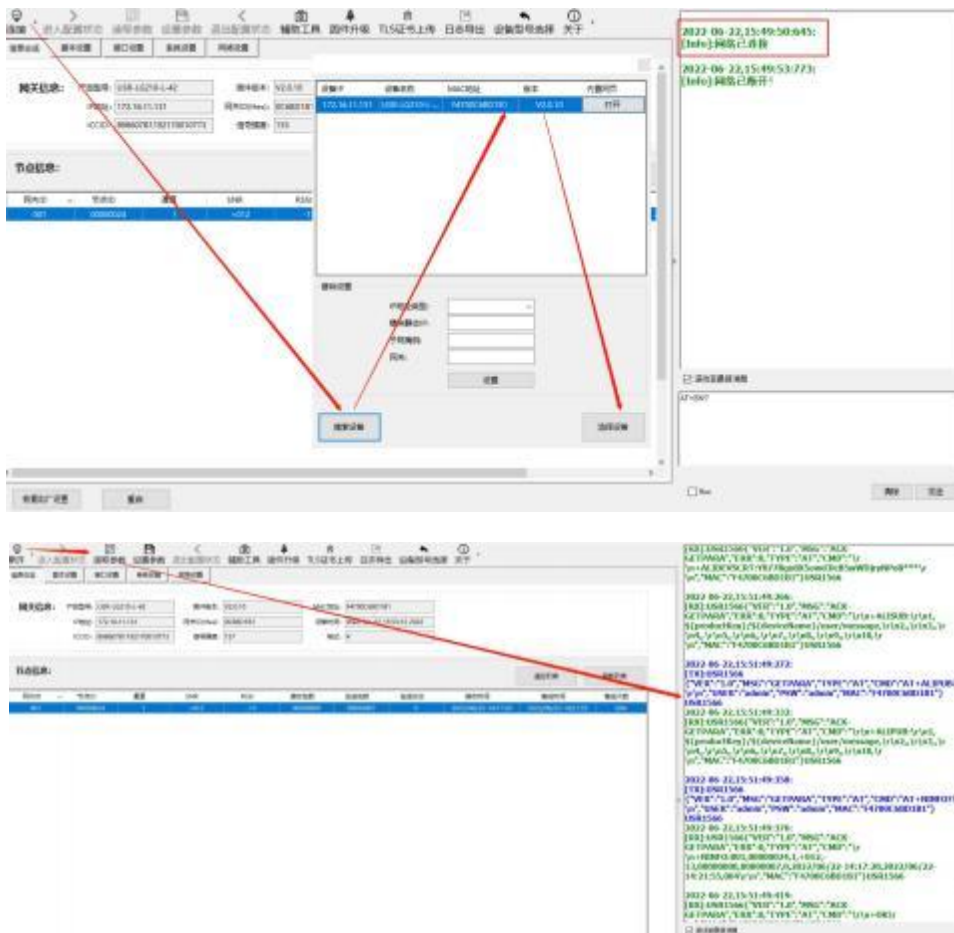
搜索 进入配置状态 读取参数 设置参数 退出配置状态 辅助工具 固件升级 TLS证书上传 日志导出 设备型号选择 关于

2022-06-22,15:49:50:645:
[Info]:网络已连接

2022-06-22,15:49:53:773:
[Info]:网络已断开!

网关信息: 产品型号: USR-LG210-L-42
IP地址: 172.16.11.131
ICCID: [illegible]
固件版本: V2.0.10

节点信息:

| 设备IP | 设备名称 | MAC地址 | 版本 | 内置网页 |
|---|---|---|---|---|
| 172.16.11.131 | USR-LG210-L... | F4700C6B0181 | V2.0.10 | 打开 |

搜索设备 选择设备

设置 清除

恢复出厂设置 重启

2022-06-22,15:51:49:266:
2022-06-22,15:51:49:272:
[TX]:0581566
{"VER":"1.0","MSG":"GETPARA","TYPE":"AT","CMD":"AT+ALIPUB?\r\n","UNER":"admin","PWR":"admin","MAC":"F4700C6B0181"}
2022-06-22,15:51:49:332:
2022-06-22,15:51:49:358:
[TX]:0581566
2022-06-22,15:51:49:376:
2022-06-22,15:51:49:416: